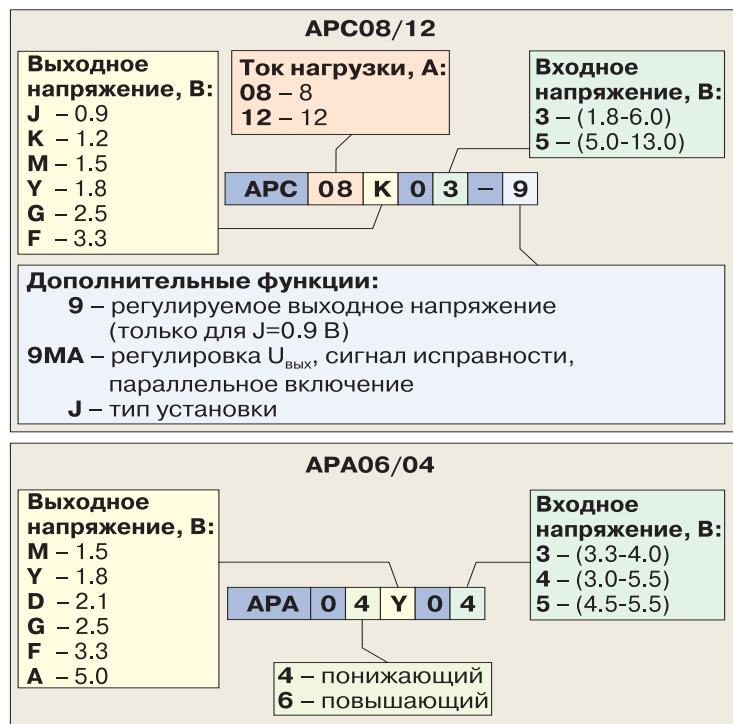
APC08/12

Выходное напряжение, В:
J – 0.9
K – 1.2
M – 1.5
Y – 1.8
G – 2.5
F – 3.3

Ток нагрузки, А:
08 – 8
12 – 12

Входное напряжение, В:
3 – (1.8-6.0)
5 – (5.0-13.0)

APC 08 K 0 3 – 9

Дополнительные функции:
9 – регулируемое выходное напряжение (только для J=0.9 В)
9MA – регулировка $U_{вых}$, сигнал исправности, параллельное включение
J – тип установки

APA06/04

Выходное напряжение, В:
M – 1.5
Y – 1.8
D – 2.1
G – 2.5
F – 3.3
A – 5.0

Входное напряжение, В:
3 – (3.3-4.0)
4 – (3.0-5.5)
5 – (4.5-5.5)

APA 0 4 Y 0 4

4 – понижающий
6 – повышающий